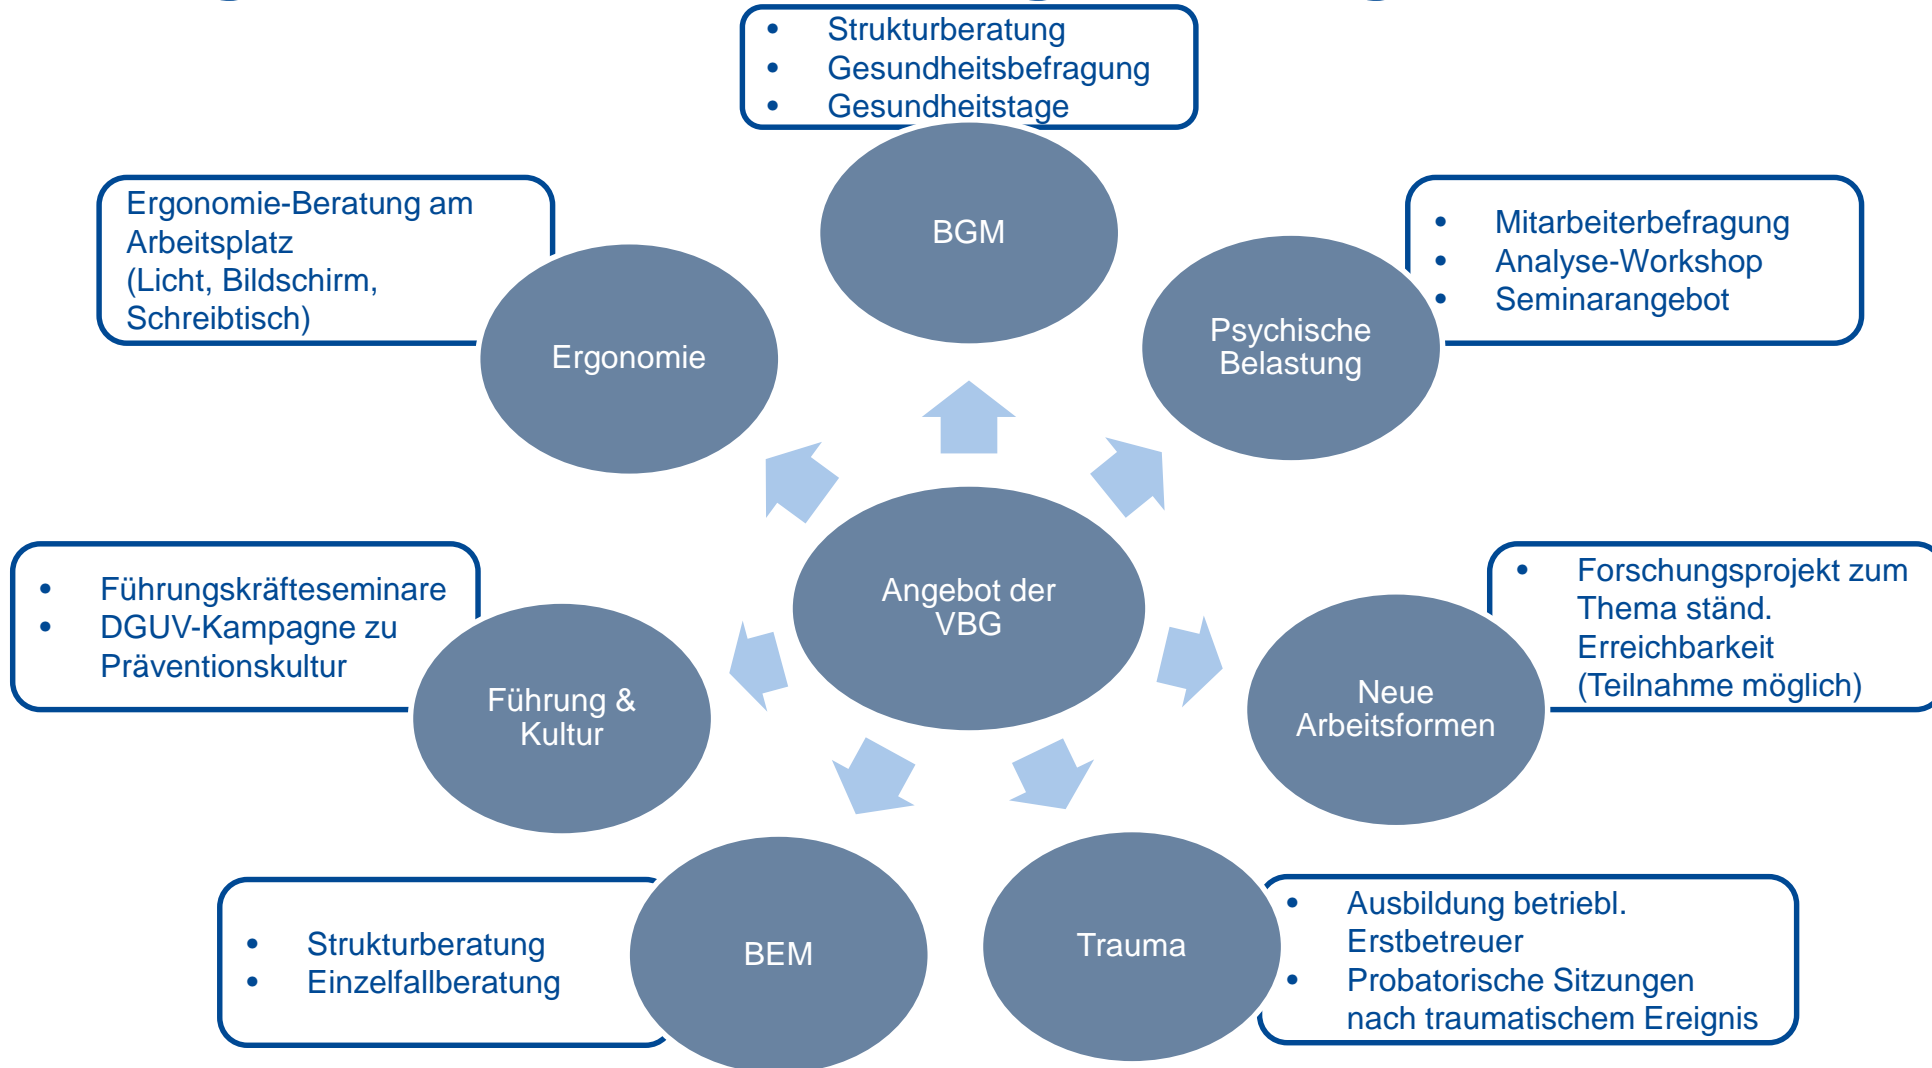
- Strukturberatung
- Gesundheitsbefragung
- Gesundheitstage

BGM

Ergonomie-Beratung am Arbeitsplatz (Licht, Bildschirm, Schreibtisch)

Ergonomie

- Mitarbeiterbefragung
- Analyse-Workshop
- Seminarangebot

Psychische Belastung

Angebot der VBG

- Führungskräfteseminare
- DGUV-Kampagne zu Präventionskultur

Führung & Kultur

- Forschungsprojekt zum Thema ständ. Erreichbarkeit (Teilnahme möglich)

Neue Arbeitsformen

- Strukturberatung
- Einzelfallberatung

BEM

Trauma

- Ausbildung betriebl. Erstbetreuer
- Probatorische Sitzungen nach traumatischem Ereignis